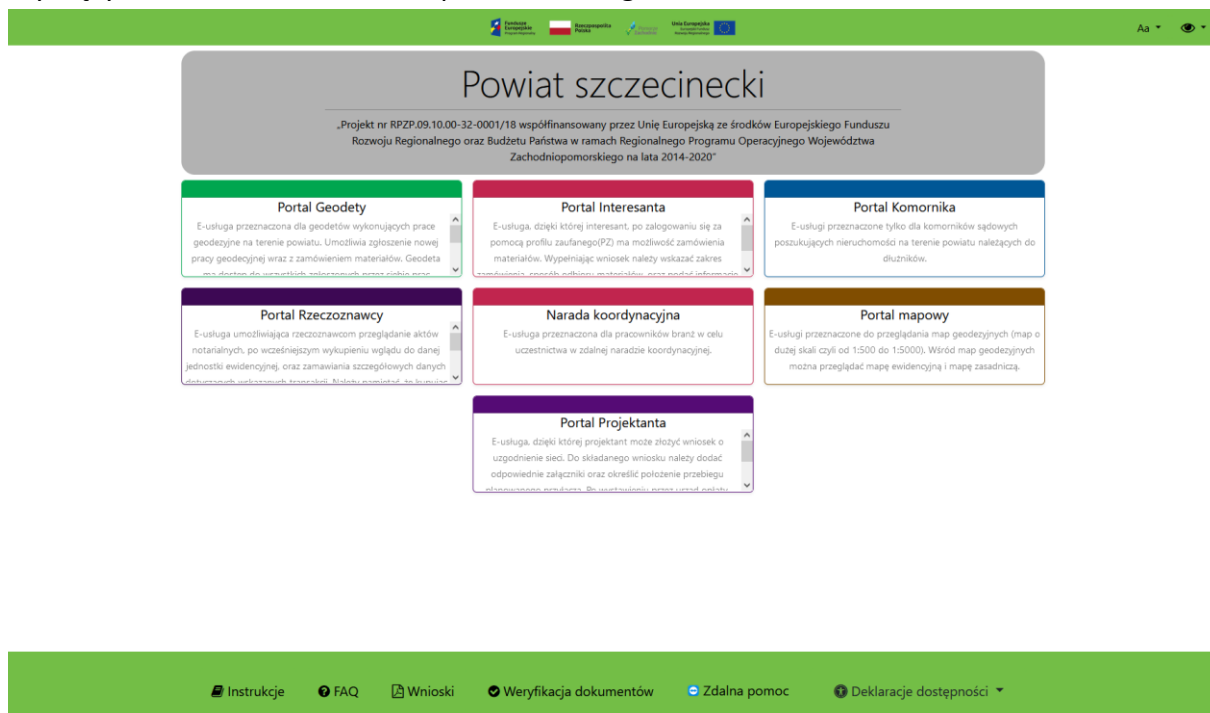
Fundusze Europejskie Rzeczpospolita Polska Unia Europejska

Aa

Powiat szczecinecki

„Projekt nr RPZP.09.10.00-32-0001/18 współfinansowany przez Unię Europejską ze środków Europejskiego Funduszu Rozwoju Regionalnego oraz Budżetu Państwa w ramach Regionalnego Programu Operacyjnego Województwa Zachodniopomorskiego na lata 2014-2020"

Portal Geodety
E-usługa przeznaczona dla geodetów wykonujących prace geodezyjne na terenie powiatu. Umożliwia zgłoszenie nowej pracy geodezyjnej wraz z zamówieniem materiałów. Geodeta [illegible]

Portal Interesanta
E-usługa, dzięki której interesant, po zalogowaniu się za pomocą profilu zaufanego(PZ) ma możliwość zamówienia materiałów. Wypełniając wniosek należy wskazać zakres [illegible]

Portal Komornika
E-usługi przeznaczone tylko dla komorników sądowych poszukujących nieruchomości na terenie powiatu należących do dłużników.

Portal Rzeczoznawcy
E-usługa umożliwiająca rzeczoznawcom przeglądanie aktów notarialnych, po wcześniejszym wykupieniu wglądu do danej jednostki ewidencyjnej, oraz zamawiania szczegółowych danych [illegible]

Narada koordynacyjna
E-usługa przeznaczona dla pracowników branż w celu uczestnictwa w zdalnej naradzie koordynacyjnej.

Portal mapowy
E-usługi przeznaczone do przeglądania map geodezyjnych (map o dużej skali czyli od 1:500 do 1:5000). Wśród map geodezyjnych można przeglądać mapę ewidencyjną i mapę zasadniczą.

Portal Projektanta
E-usługa, dzięki której projektant może złożyć wniosek o uzgodnienie sieci. Do składanego wniosku należy dodać odpowiednie załączniki oraz określić położenie przebiegu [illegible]

Instrukcje FAQ Wnioski Weryfikacja dokumentów Zdalna pomoc Deklaracje dostępności